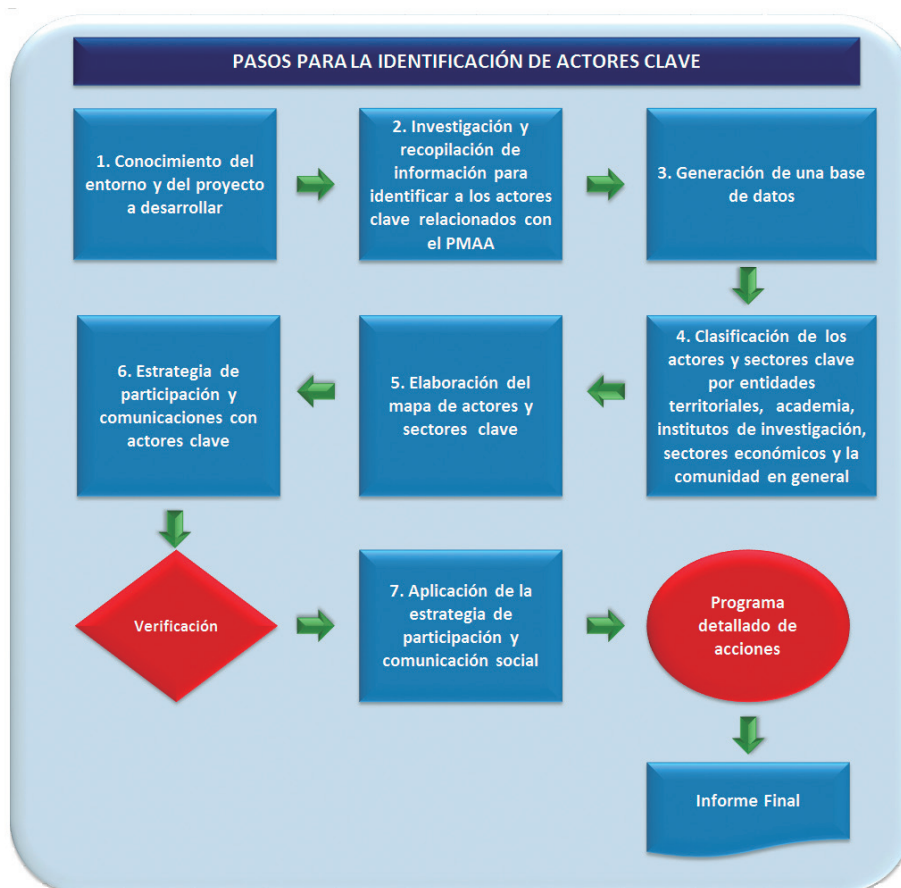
PASOS PARA LA IDENTIFICACIÓN DE ACTORES CLAVE

1. Conocimiento del entorno y del proyecto a desarrollar

2. Investigación y recopilación de información para identificar a los actores clave relacionados con el PMAA

3. Generación de una base de datos

4. Clasificación de los actores y sectores clave por entidades territoriales, academia, institutos de investigación, sectores económicos y la comunidad en general

5. Elaboración del mapa de actores y sectores clave

6. Estrategia de participación y comunicaciones con actores clave

Verificación

7. Aplicación de la estrategia de participación y comunicación social

Programa detallado de acciones

Informe Final